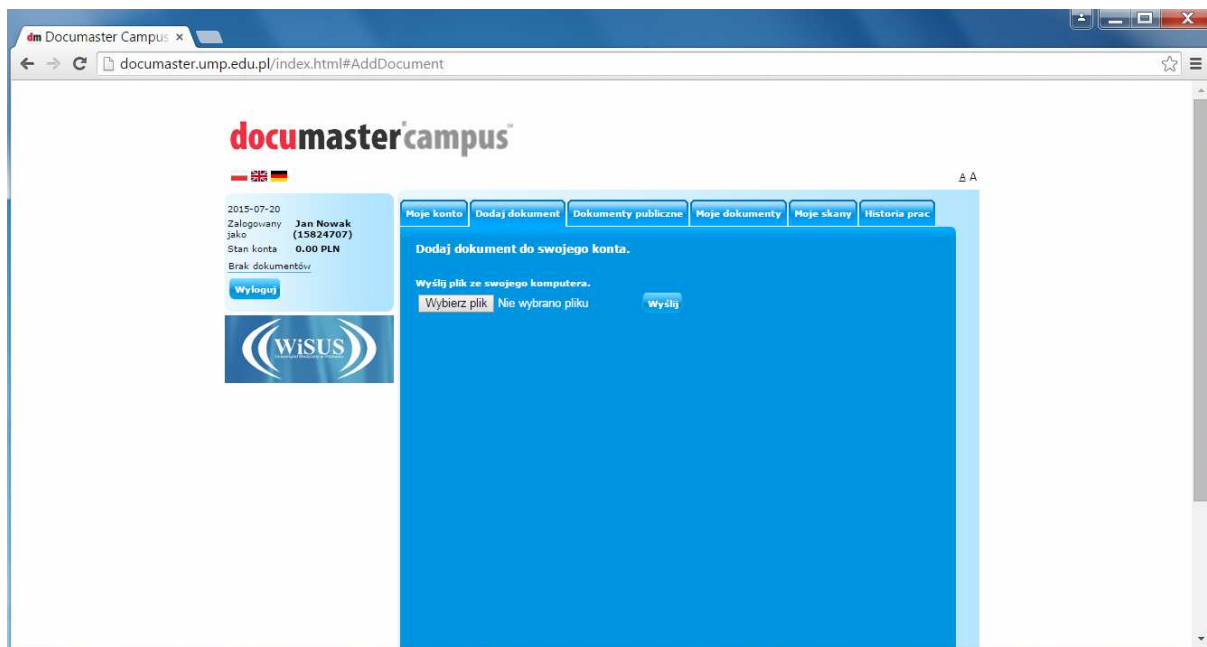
dm Documaster Campus ×

documaster.ump.edu.pl/index.html#AddDocument

documaster campus

A A

2015-07-20
Zalogowany jako Jan Nowak (15824707)
Stan konta 0.00 PLN
Brak dokumentów
Wyloguj

WiSUS

Moje konto | Dodaj dokument | Dokumenty publiczne | Moje dokumenty | Moje skany | Historia prac

Dodaj dokument do swojego konta.

Wyślij plik ze swojego komputera.

Wybierz plik Nie wybrano pliku Wyślij